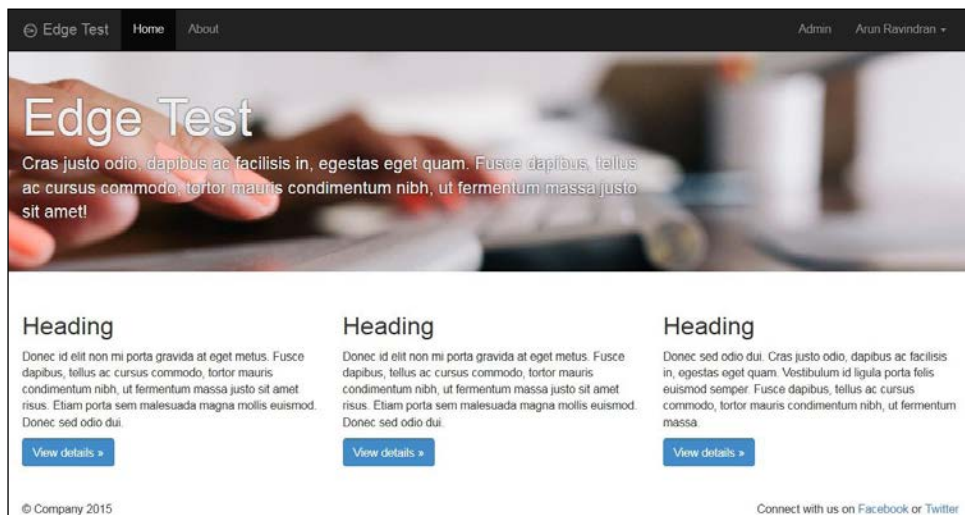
Edge Test Home About Admin Arun Ravindran

Edge Test

Cras justo odio, dapibus ac facilisis in, egestas eget quam. Fusce dapibus, tellus ac cursus commodo, tortor mauris condimentum nibh, ut fermentum massa justo sit amet!

Heading

Donec id elit non mi porta gravida at eget metus. Fusce dapibus, tellus ac cursus commodo, tortor mauris condimentum nibh, ut fermentum massa justo sit amet risus. Etiam porta sem malesuada magna mollis euismod. Donec sed odio dui.

View details »

Heading

Donec id elit non mi porta gravida at eget metus. Fusce dapibus, tellus ac cursus commodo, tortor mauris condimentum nibh, ut fermentum massa justo sit amet risus. Etiam porta sem malesuada magna mollis euismod. Donec sed odio dui.

View details »

Heading

Donec sed odio dui. Cras justo odio, dapibus ac facilisis in, egestas eget quam. Vestibulum id ligula porta felis euismod semper. Fusce dapibus, tellus ac cursus commodo, tortor mauris condimentum nibh, ut fermentum massa.

View details »

© Company 2015

Connect with us on Facebook or Twitter